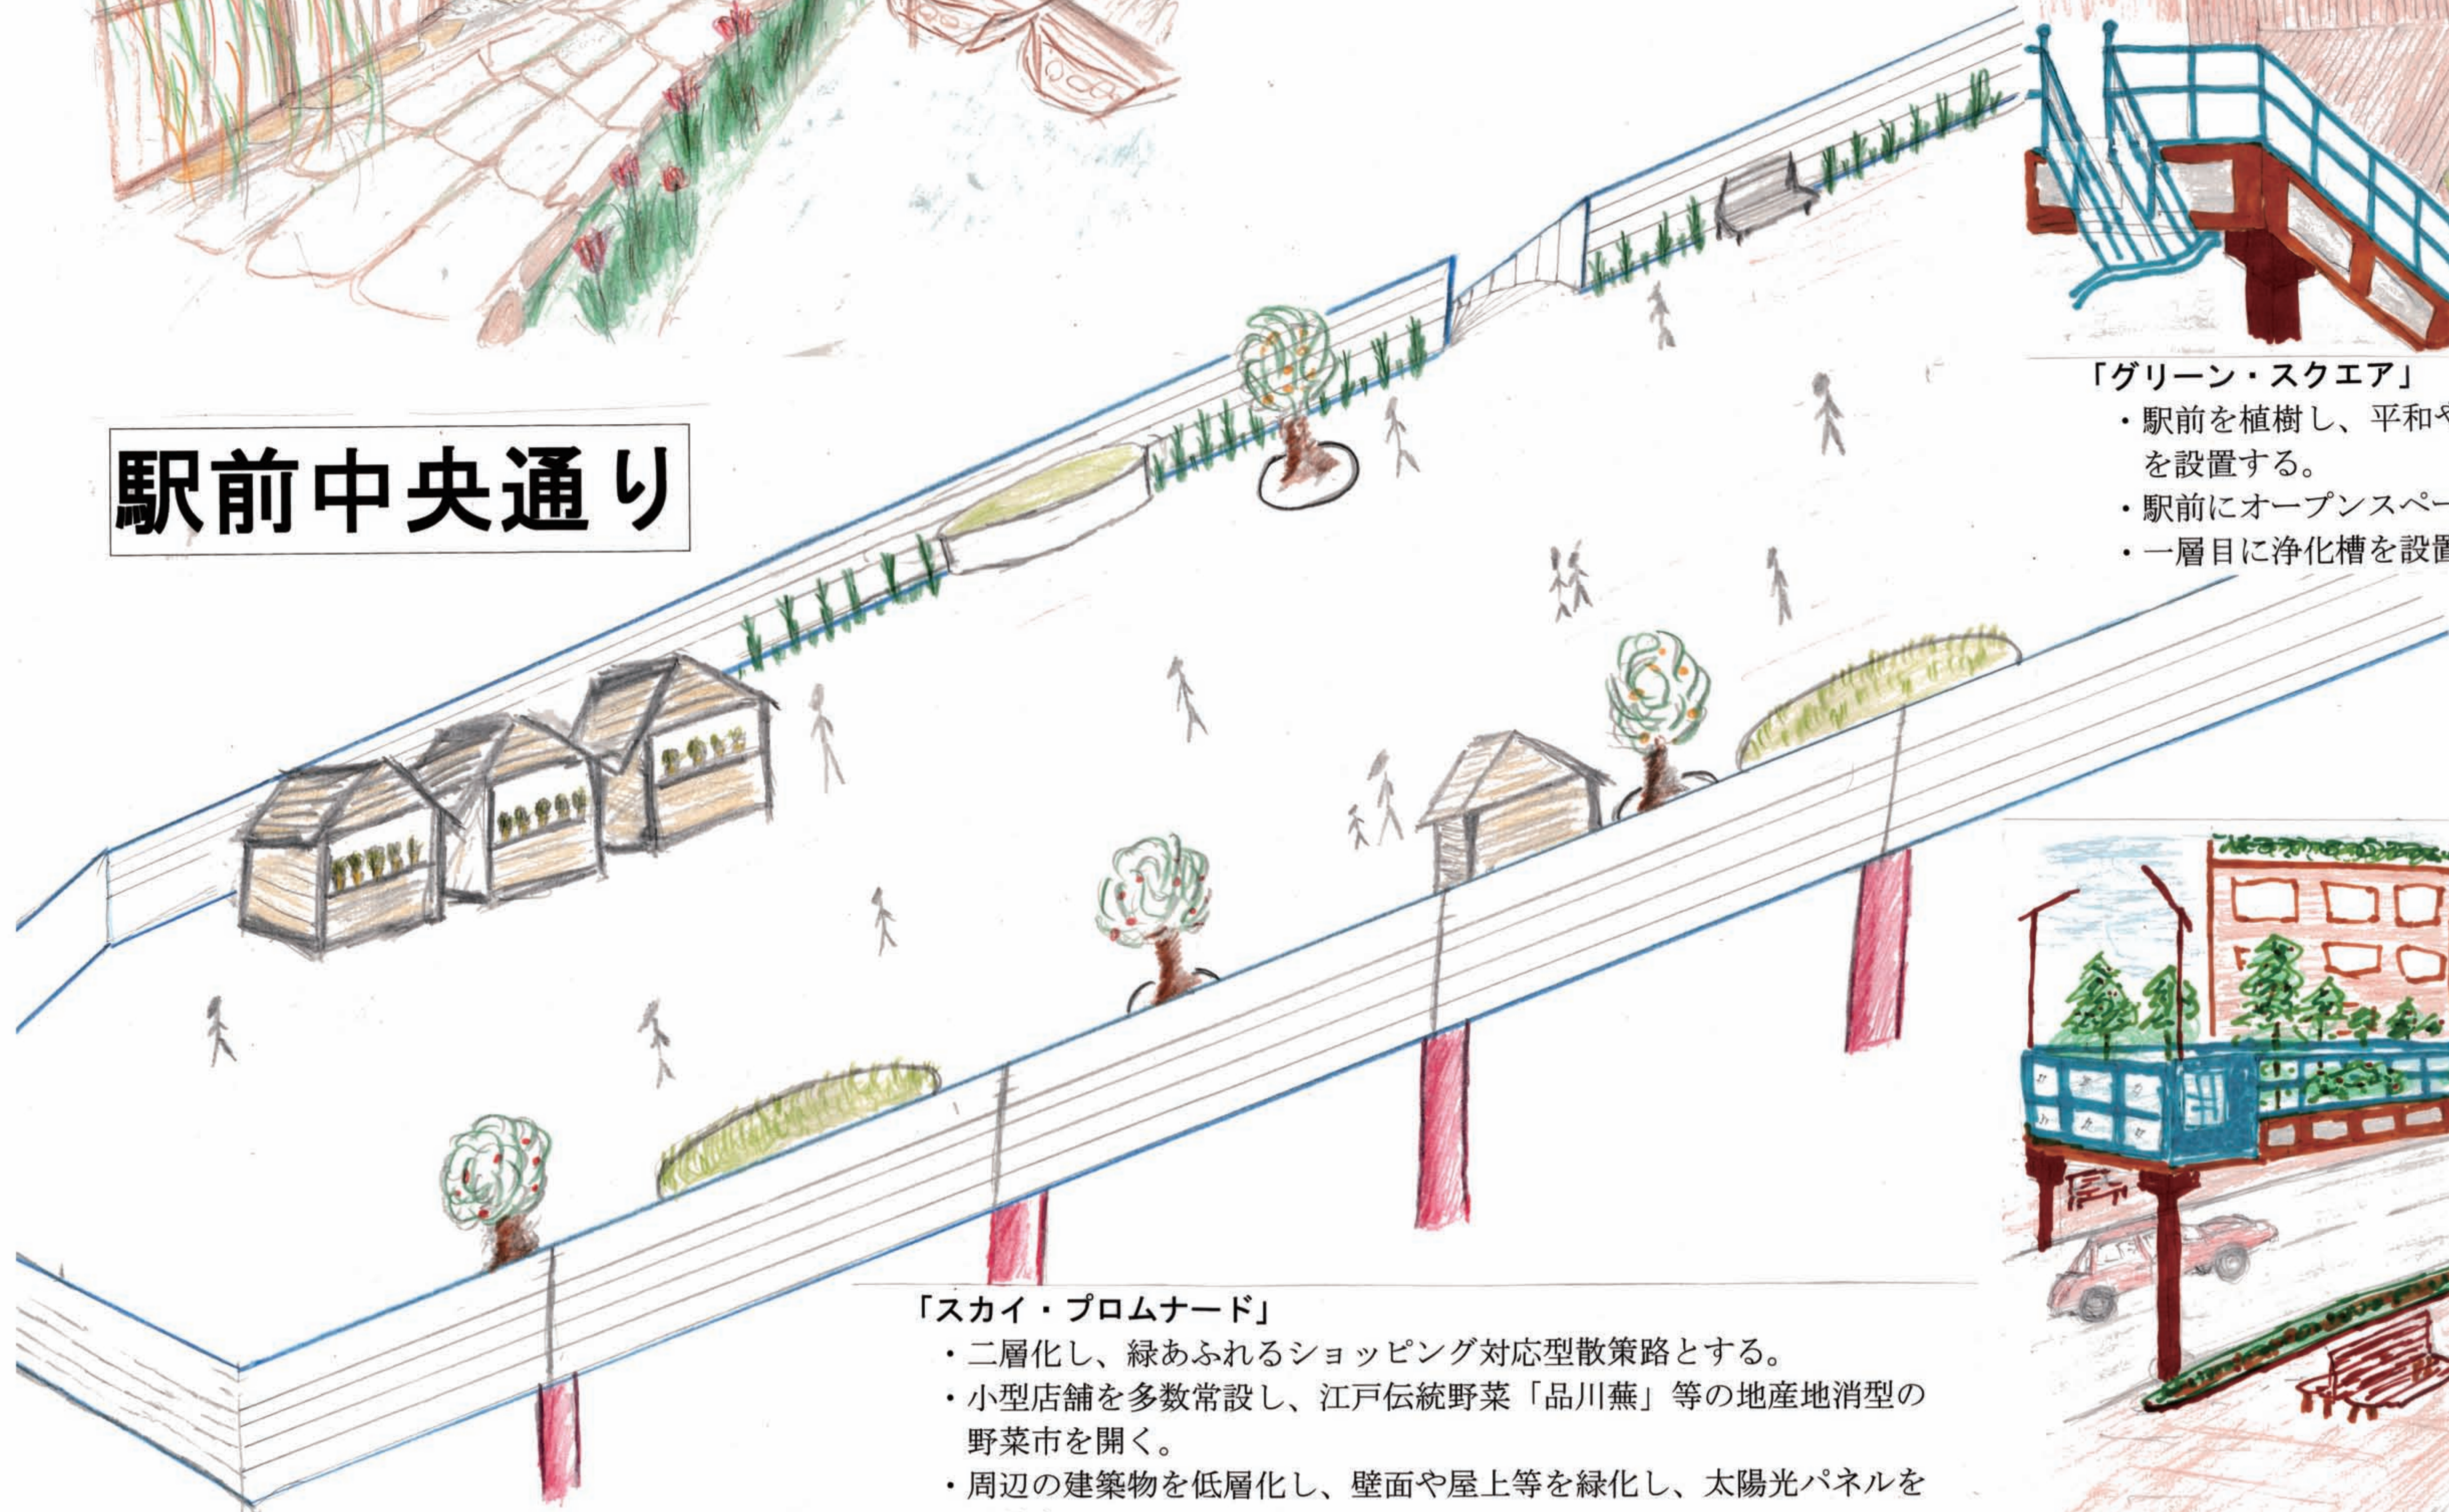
駅前中央通り

「グリーン・スクエア」
・駅前を植樹し、平和や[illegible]
を設置する。
・駅前にオープンスペー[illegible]
・一層目に浄化槽を設置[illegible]

「スカイ・プロムナード」
・二層化し、緑あふれるショッピング対応型散策路とする。
・小型店舗を多数常設し、江戸伝統野菜「品川蕪」等の地産地消型の野菜市を開く。
・周辺の建築物を低層化し、壁面や屋上等を緑化し、太陽光パネルを